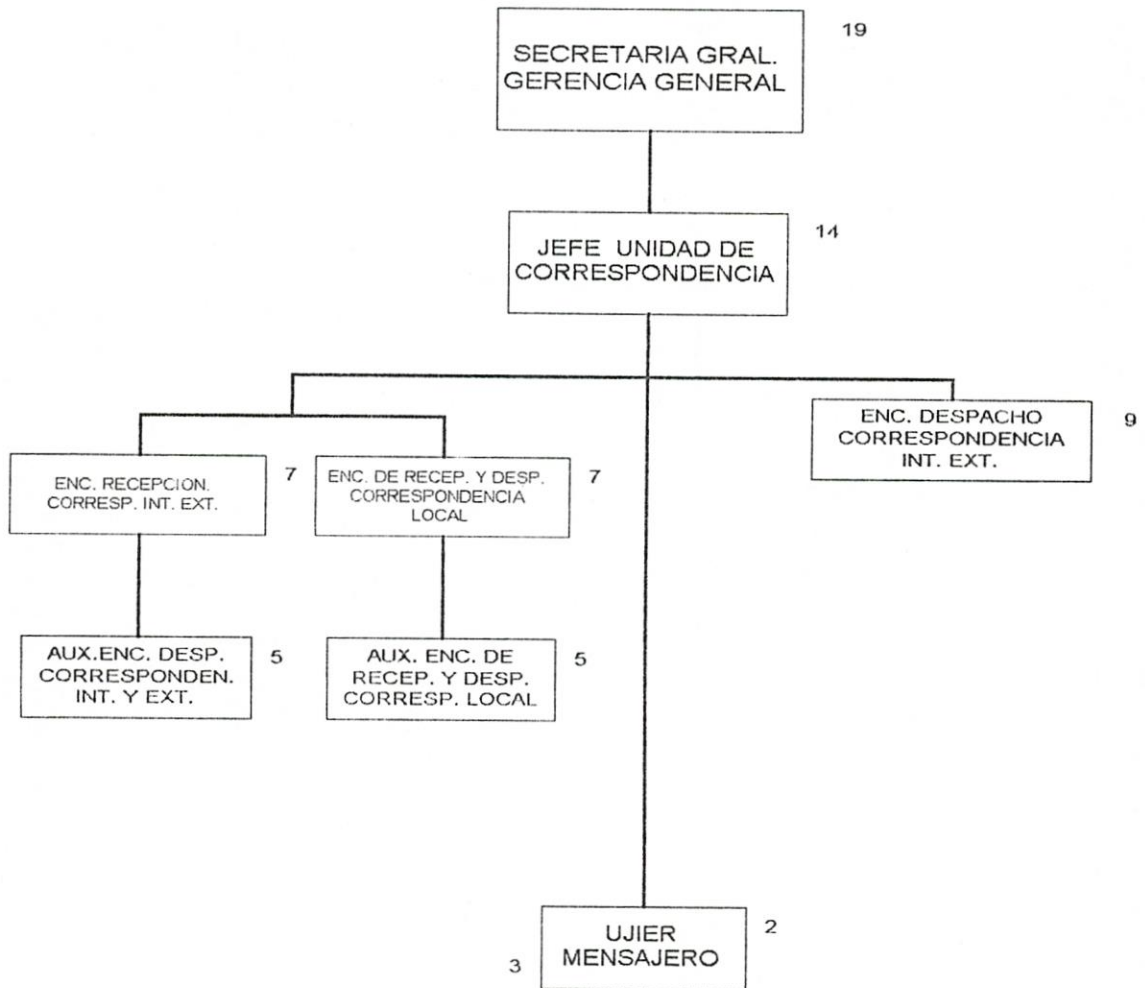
SECRETARIA GRAL.
GERENCIA GENERAL

19

JEFE UNIDAD DE
CORRESPONDENCIA

14

ENC. RECEPCION.
CORRESP. INT. EXT.

7

ENC. DE RECEP. Y DESP.
CORRESPONDENCIA
LOCAL

7

ENC. DESPACHO
CORRESPONDENCIA
INT. EXT.

9

AUX.ENC. DESP.
CORRESPONDEN.
INT. Y EXT.

5

AUX. ENC. DE
RECEP. Y DESP.
CORRESP. LOCAL

5

UJIER
MENSAJERO

2

3